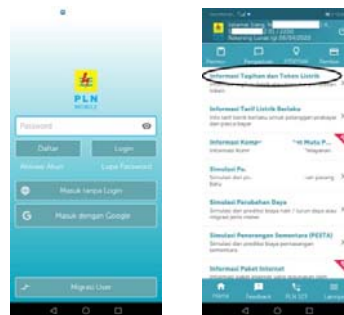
PLN MOBILE

Password

Daftar

Login

Aktivasi Akun

Lupa Password

Masuk tanpa Login

Masuk dengan Google

Migrasi User

Selamat Siang, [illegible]

Rekening Lunas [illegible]

Informasi Tagihan dan Token Listrik

Informasi Tarif Listrik Berlaku

Informasi Komp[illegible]

Simulasi Pa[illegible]

Simulasi Perubahan Daya

Simulasi Penerangan Sementara (PESTA)

Informasi Paket Internet

Home

Feedback

PLN 123